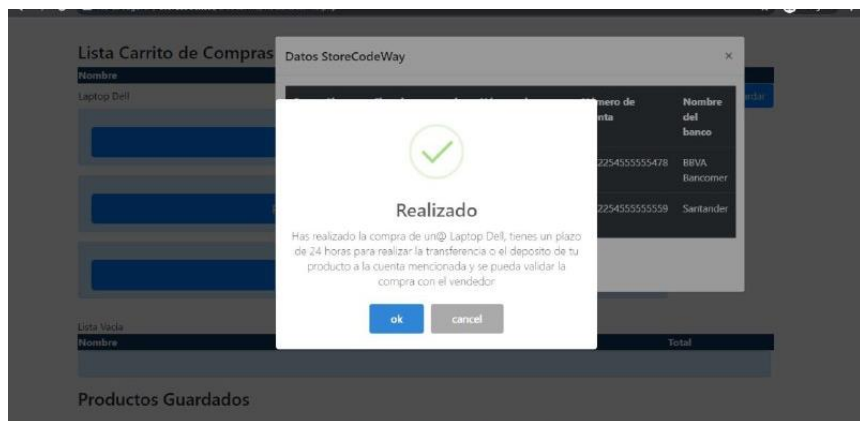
Lista Carrito de Compras

Nombre

Laptop Dell

Datos StoreCodeWay

×

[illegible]mero de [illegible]nta

Nombre del banco

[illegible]2254555555478

BBVA Bancomer

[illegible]2254555555559

Santander

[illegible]rdar

Realizado

Has realizado la compra de un@ Laptop Dell, tienes un plazo de 24 horas para realizar la transferencia o el deposito de tu producto a la cuenta mencionada y se pueda validar la compra con el vendedor

ok

cancel

Lista Vacia

Nombre

Total

Productos Guardados